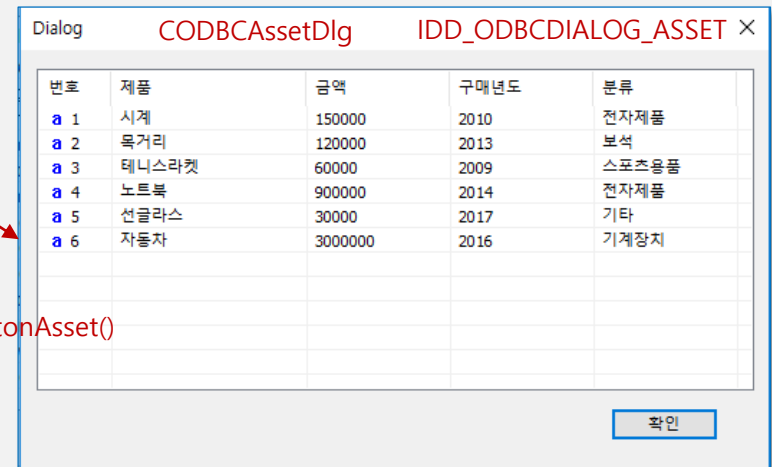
Dialog CODBCAssetDlg IDD_ODBCDIALOG_ASSET ✕

| 번호 | 제품 | 금액 | 구매년도 | 분류 |
|---|---|---|---|---|
| a 1 | 시계 | 150000 | 2010 | 전자제품 |
| a 2 | 목거리 | 120000 | 2013 | 보석 |
| a 3 | 테니스라켓 | 60000 | 2009 | 스포츠용품 |
| a 4 | 노트북 | 900000 | 2014 | 전자제품 |
| a 5 | 선글라스 | 30000 | 2017 | 기타 |
| a 6 | 자동차 | 3000000 | 2016 | 기계장치 |

tonAsset()

확인